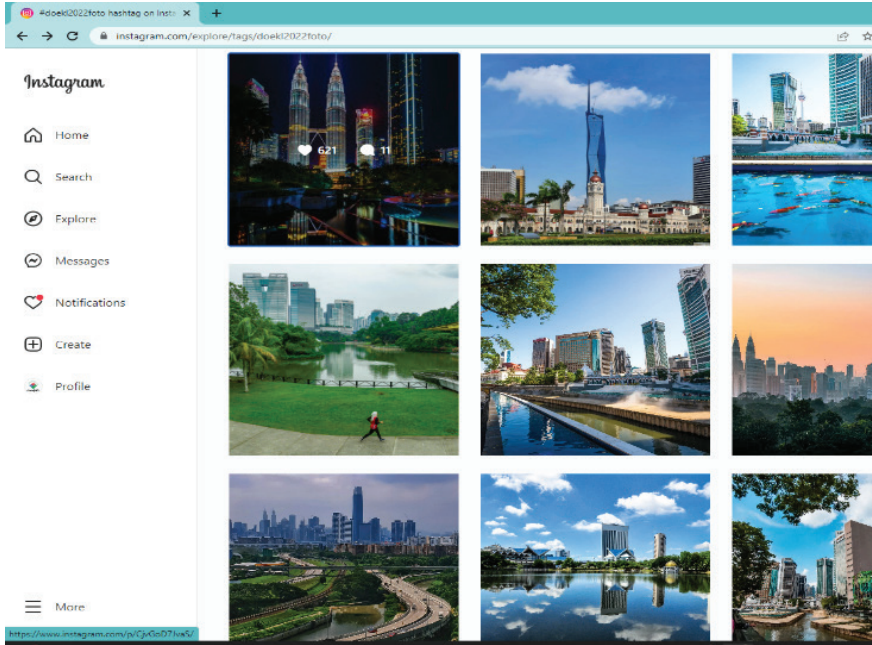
#doekl2022foto hashtag on Insta ×

+

instagram.com/explore/tags/doekl2022foto/

Instagram

Home

Search

Explore

Messages

Notifications

Create

Profile

More

621

11

https://www.instagram.com/p/CjvGoD7Jva5/